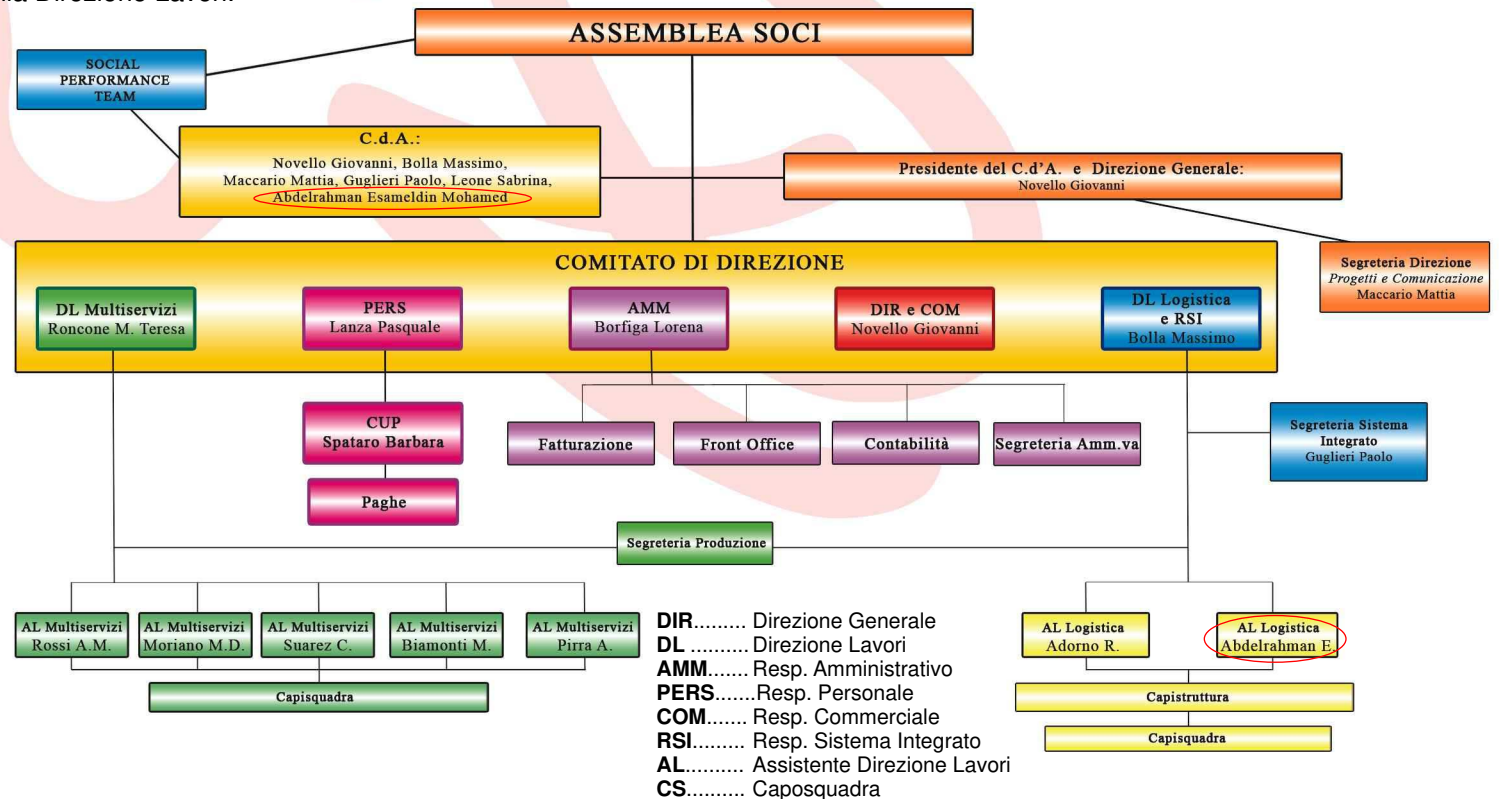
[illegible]lla Direzione Lavori.

ASSEMBLEA SOCI

SOCIAL PERFORMANCE TEAM

C.d.A.:
Novello Giovanni, Bolla Massimo, Maccario Mattia, Guglieri Paolo, Leone Sabrina, Abdelrahman Esameldin Mohamed

Presidente del C.d'A. e Direzione Generale:
Novello Giovanni

Segreteria Direzione
Progetti e Comunicazione
Maccario Mattia

COMITATO DI DIREZIONE

DL Multiservizi
Roncone M. Teresa

PERS
Lanza Pasquale

AMM
Borfiga Lorena

DIR e COM
Novello Giovanni

DL Logistica e RSI
Bolla Massimo

CUP
Spataro Barbara

Paghe

Fatturazione

Front Office

Contabilità

Segreteria Amm.va

Segreteria Sistema Integrato
Guglieri Paolo

Segreteria Produzione

AL Multiservizi
Rossi A.M.

AL Multiservizi
Moriano M.D.

AL Multiservizi
Suarez C.

AL Multiservizi
Biamonti M.

AL Multiservizi
Pirra A.

Capisquadra

DIR......... Direzione Generale
DL .......... Direzione Lavori
AMM....... Resp. Amministrativo
PERS.......Resp. Personale
COM....... Resp. Commerciale
RSI......... Resp. Sistema Integrato
AL.......... Assistente Direzione Lavori
CS.......... Caposquadra

AL Logistica
Adorno R.

AL Logistica
Abdelrahman E.

Capistruttura

Capisquadra